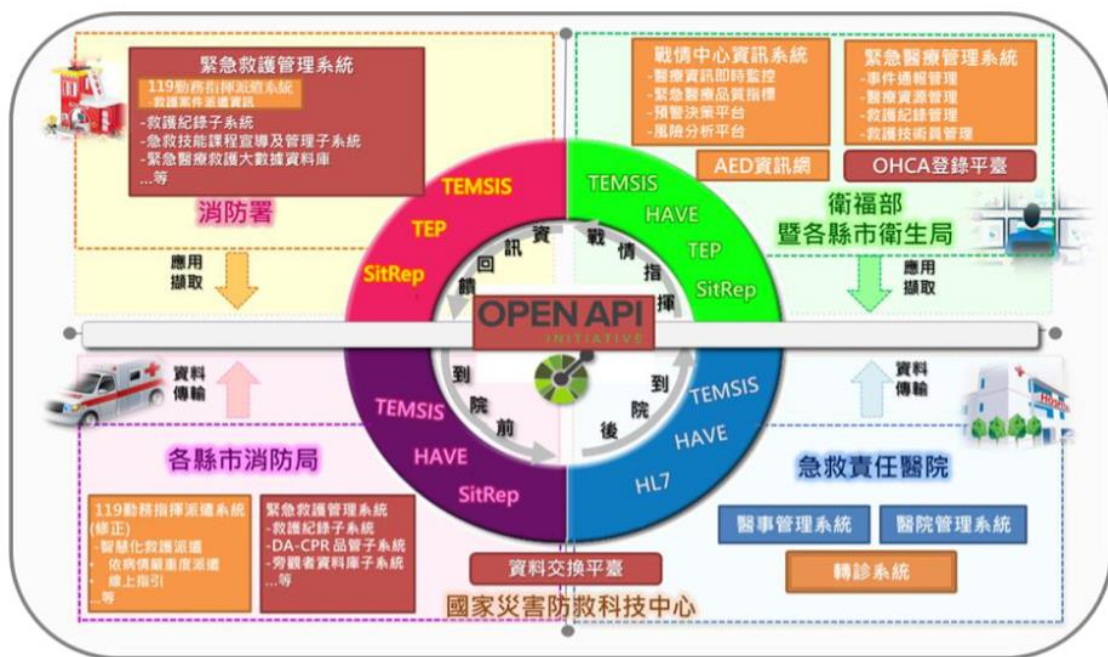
緊急救護管理系統
119勤務指揮派遣系統
-救護案件派遣資訊
-救護紀錄子系統
-急救技能課程宣導及管理子系統
-緊急醫療救護大數據資料庫
...等

消防署

應用
擷取

戰情中心資訊系統
-醫療資訊即時監控
-緊急醫療品質指標
-預警決策平台
-風險分析平台

緊急醫療管理系統
-事件通報管理
-醫療資源管理
-救護紀錄管理
-救護技術員管理

AED資訊網

OHCA登錄平臺

衛福部
暨各縣市衛生局

應用
擷取

TEMSIS
TEP
SitRep

資訊回饋

TEMSIS
HAVE
TEP
SitRep

戰情指揮

OPEN API
INITIATIVE

資料
傳輸

資料
傳輸

TEMSIS
HAVE
SitRep

到院前

到院後

TEMSIS
HAVE
HL7

各縣市消防局

急救責任醫院

119勤務指揮派遣系統
(修正)
-智慧化救護派遣
依病情嚴重度派遣
線上指引
...等

緊急救護管理系統
-救護紀錄子系統
-DA-CPR品管子系統
-旁觀者資料庫子系統
...等

資料交換平臺

國家災害防救科技中心

醫事管理系統

醫院管理系統

轉診系統